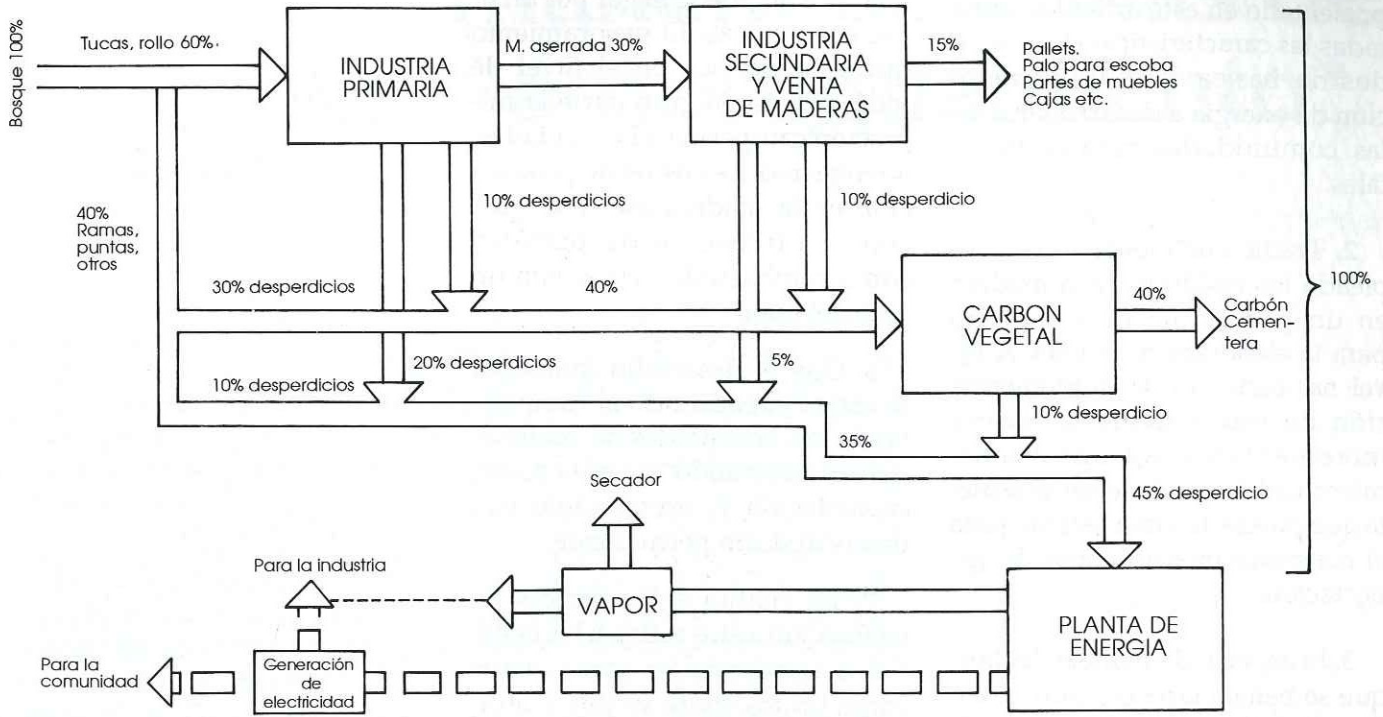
Bosque 100%

Tucas, rollo 60%

INDUSTRIA PRIMARIA

M. aserrada 30%

INDUSTRIA SECUNDARIA Y VENTA DE MADERAS

15%

Pallets.
Palo para escoba
Partes de muebles
Cajas etc.

10% desperdicios

10% desperdicio

40%
Ramas,
puntas,
otros

30% desperdicios

40%

CARBON VEGETAL

40%

Carbón
Cementera

100%

20% desperdicios

5%

10% desperdicios

10% desperdicio

35%

45% desperdicio

Secador

Para la industria

VAPOR

PLANTA DE ENERGIA

Para la comunidad

Generación de electricidad